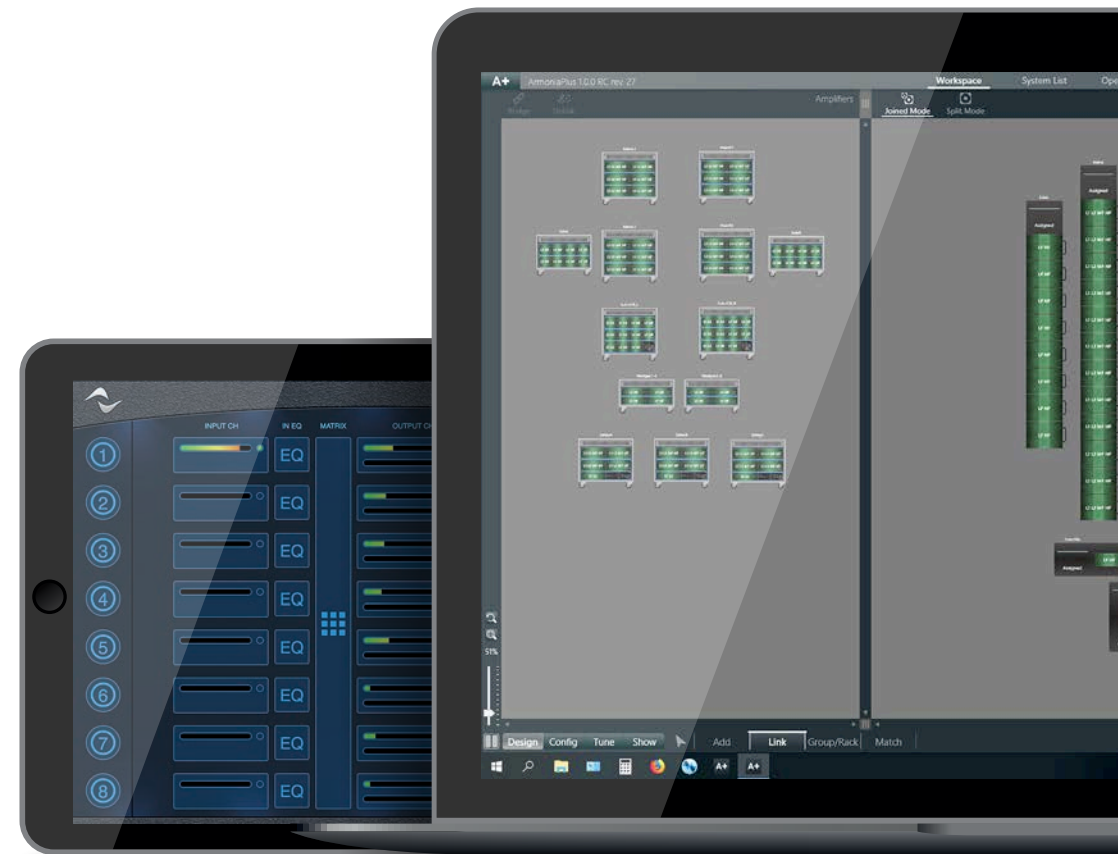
A+ ArmoniaPlus 1.0.0 RC rev. 27

Workspace System List Ope

Bridge Unlink Amplifiers

Joined Mode Split Mode

51%

Design Config Tune Show Add Link Group/Rack Match

INPUT CH IN EQ MATRIX OUTPUT CH

1 EQ
2 EQ
3 EQ
4 EQ
5 EQ
6 EQ
7 EQ
8 EQ